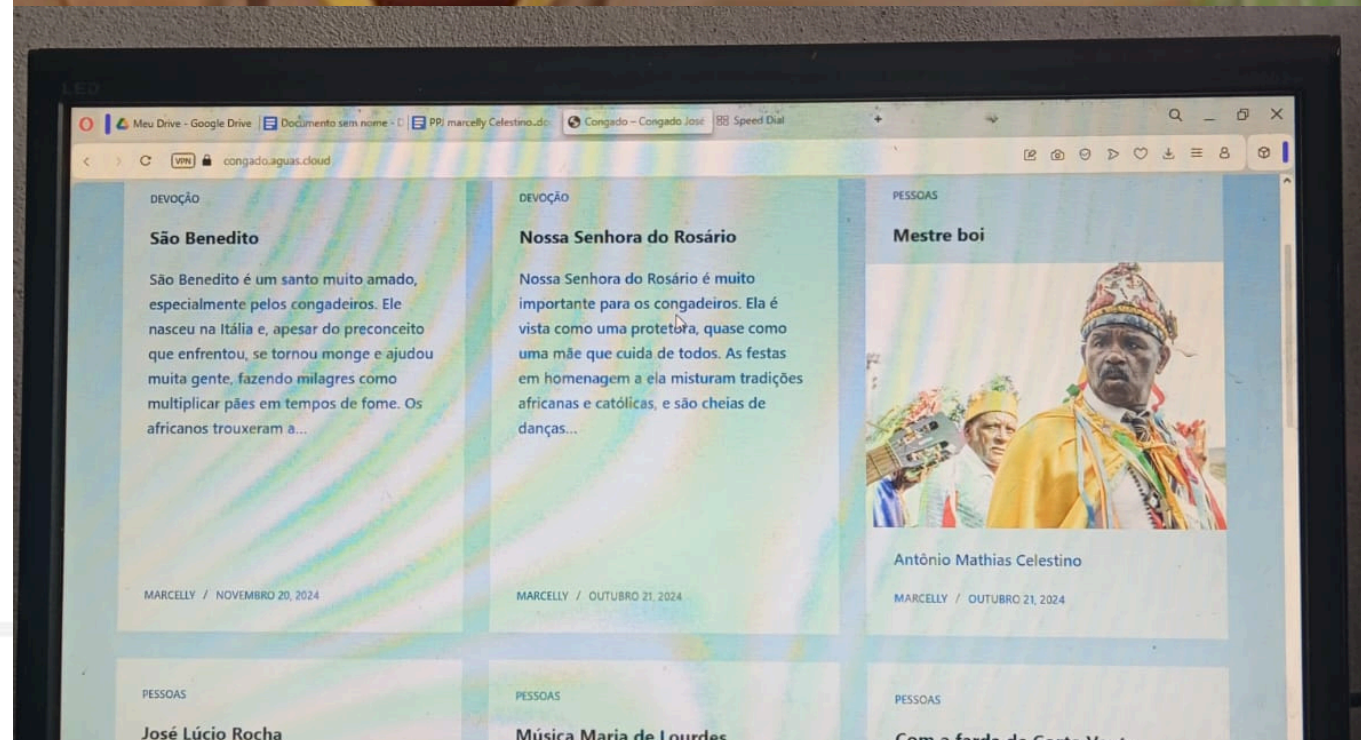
Meu Drive - Google Drive | Documento sem nome - D | PPJ marcelly Celestino.do | Congado – Congado José | Speed Dial

VPN congado.aguas.cloud

DEVOÇÃO

São Benedito

São Benedito é um santo muito amado, especialmente pelos congadeiros. Ele nasceu na Itália e, apesar do preconceito que enfrentou, se tornou monge e ajudou muita gente, fazendo milagres como multiplicar pães em tempos de fome. Os africanos trouxeram a...

MARCELLY / NOVEMBRO 20, 2024

DEVOÇÃO

Nossa Senhora do Rosário

Nossa Senhora do Rosário é muito importante para os congadeiros. Ela é vista como uma protetora, quase como uma mãe que cuida de todos. As festas em homenagem a ela misturam tradições africanas e católicas, e são cheias de danças...

MARCELLY / OUTUBRO 21, 2024

PESSOAS

Mestre boi

Antônio Mathias Celestino

MARCELLY / OUTUBRO 21, 2024

PESSOAS

José Lúcio Rocha

PESSOAS

Música Maria de Lourdes

PESSOAS

Com a farda do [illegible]